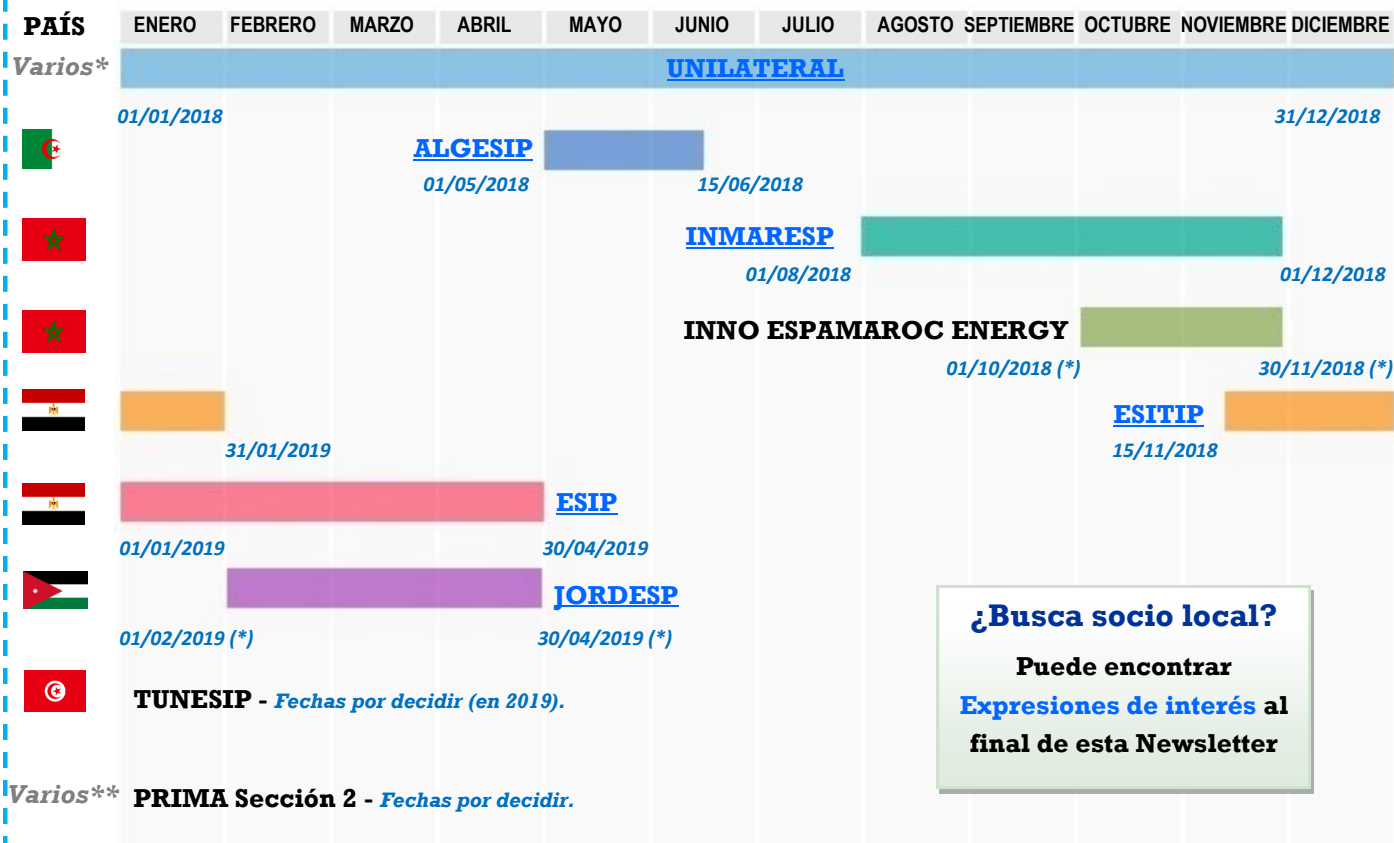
PAÍS ENERO FEBRERO MARZO ABRIL MAYO JUNIO JULIO AGOSTO SEPTIEMBRE OCTUBRE NOVIEMBRE DICIEMBRE

Varios* UNILATERAL
01/01/2018 31/12/2018

ALGESIP
01/05/2018 15/06/2018

INMARESP
01/08/2018 01/12/2018

INNO ESPAMAROC ENERGY
01/10/2018 (*) 30/11/2018 (*)

31/01/2019
ESITIP
15/11/2018

ESIP
01/01/2019 30/04/2019

JORDESP
01/02/2019 (*) 30/04/2019 (*)

TUNESIP - Fechas por decidir (en 2019).

Varios** PRIMA Sección 2 - Fechas por decidir.

¿Busca socio local?

Puede encontrar Expresiones de interés al final de esta Newsletter